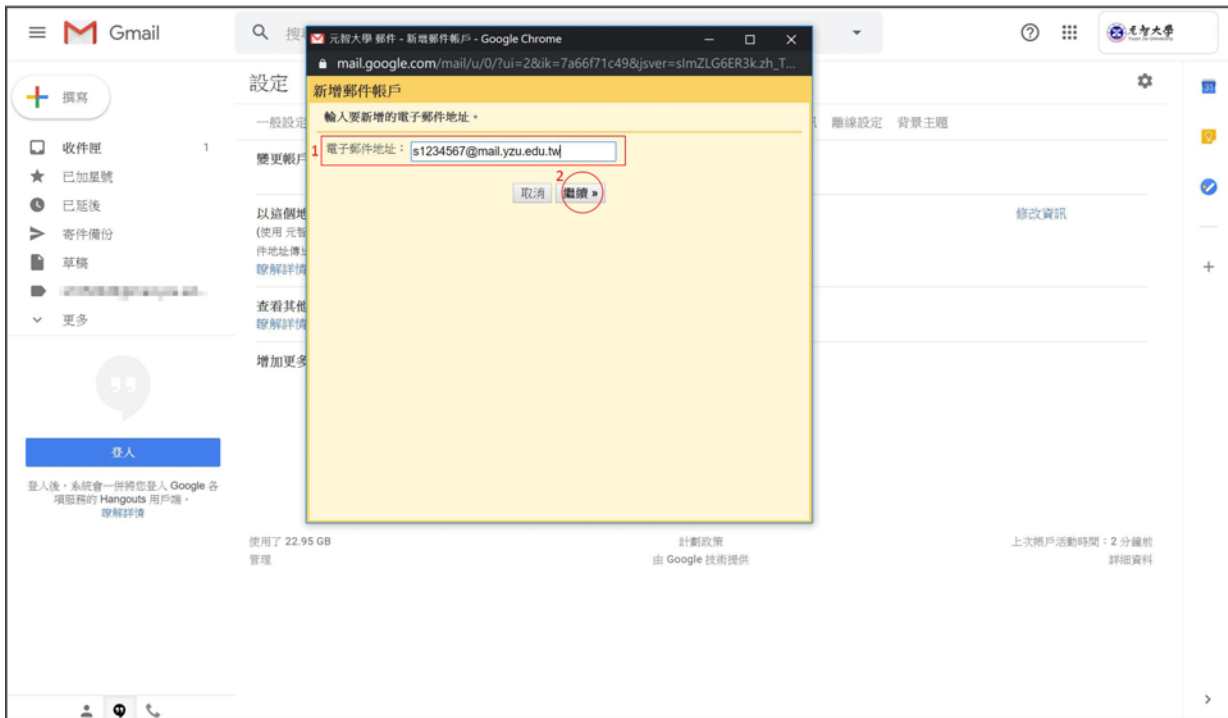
Gmail

搜

元智大學

撰寫

收件匣 1

已加星號

已延後

寄件備份

草稿

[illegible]

更多

登入

登入後，系統會一併將您登入 Google 各項服務的 Hangouts 用戶端。 瞭解詳情

設定

一般設定

變更帳戶

以這個地
(使用 元智
件地址傳
瞭解詳情

查看其他
瞭解詳情

增加更多

離線設定 背景主題

修改資訊

使用了 22.95 GB
管理

計劃政策
由 Google 技術提供

上次帳戶活動時間：2 分鐘前
詳細資料

元智大學 郵件 - 新增郵件帳戶 - Google Chrome

mail.google.com/mail/u/0/?ui=2&ik=7a66f71c49&jsver=slmZLG6ER3k.zh_T...

新增郵件帳戶

輸入要新增的電子郵件地址。

1 電子郵件地址： s1234567@mail.yzu.edu.tw

2

取消 繼續 »